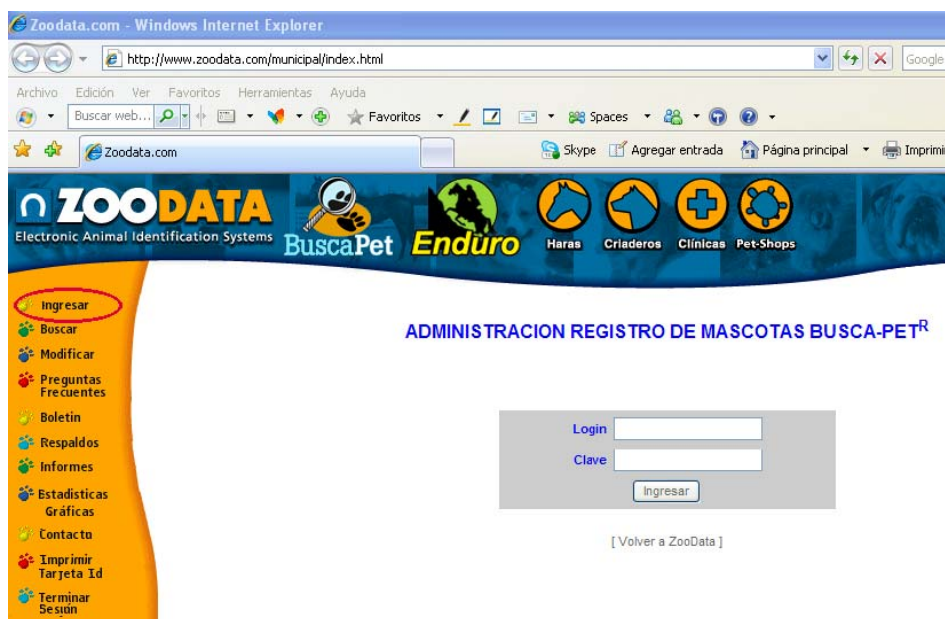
Zoodata.com - Windows Internet Explorer

http://www.zoodata.com/municipal/index.html

Google

Archivo Edición Ver Favoritos Herramientas Ayuda

Buscar web...

Favoritos

Spaces

Zoodata.com

Skype Agregar entrada Página principal Imprimi

ZOODATA
Electronic Animal Identification Systems

BuscaPet

Enduro

Haras Criaderos Clínicas Pet-Shops

Ingresar
Buscar
Modificar
Preguntas Frecuentes
Boletin
Respaldos
Informes
Estadisticas Gráficas
Contacto
Imprimir Tarjeta Id
Terminar Sesión

ADMINISTRACION REGISTRO DE MASCOTAS BUSCA-PET$^R$

Login
Clave
Ingresar

[ Volver a ZooData ]